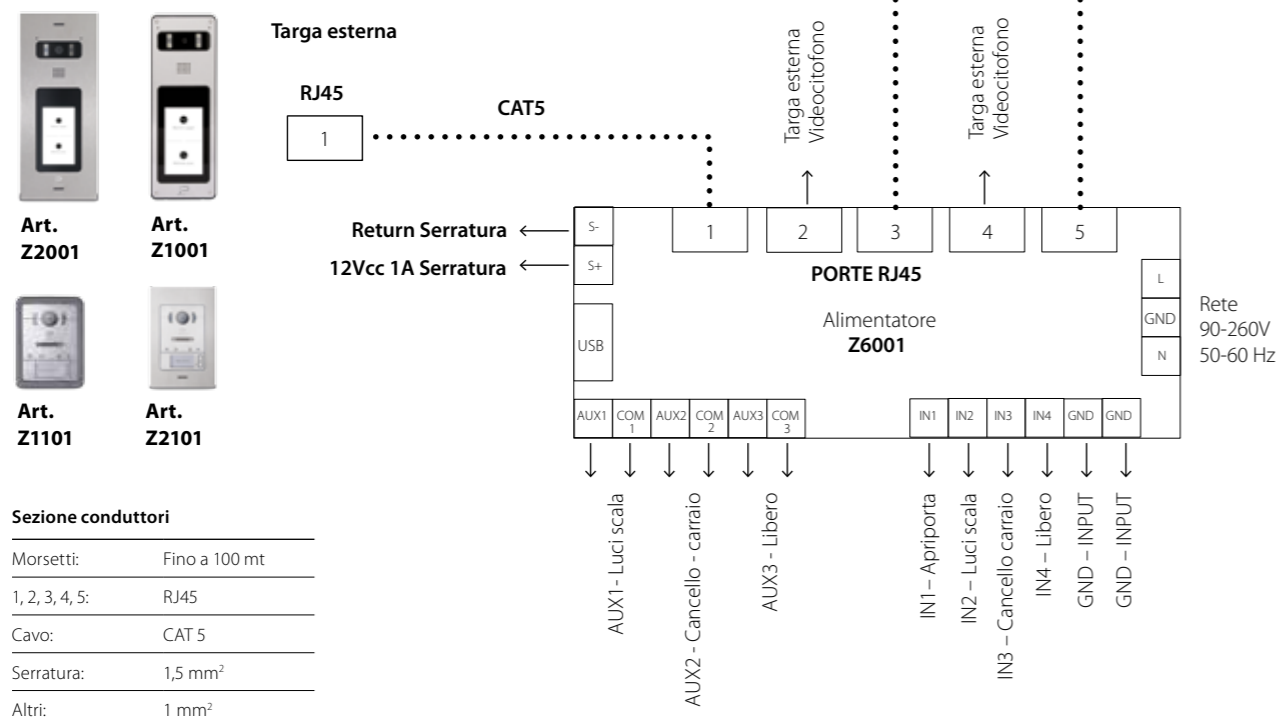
Targa esterna

RJ45

1

CAT5

Targa esterna Videocitofono

Targa esterna Videocitofono

Art. Z2001

Art. Z1001

Return Serratura

12Vcc 1A Serratura

S-

S+

1

2

3

4

5

PORTE RJ45

L

GND

N

Rete 90-260V 50-60 Hz

USB

Alimentatore Z6001

Art. Z1101

Art. Z2101

AUX1

COM 1

AUX2

COM 2

AUX3

COM 3

IN1

IN2

IN3

IN4

GND

GND

AUX1 - Luci scala

AUX2 - Cancello - carraio

AUX3 - Libero

IN1 – Apriporta

IN2 – Luci scala

IN3 – Cancello carraio

IN4 – Libero

GND – INPUT

GND – INPUT

Sezione conduttori

| | |
|---|---|
| Morsetti: | Fino a 100 mt |
| 1, 2, 3, 4, 5: | RJ45 |
| Cavo: | CAT 5 |
| Serratura: | 1,5 mm$^2$ |
| Altri: | 1 mm$^2$ |